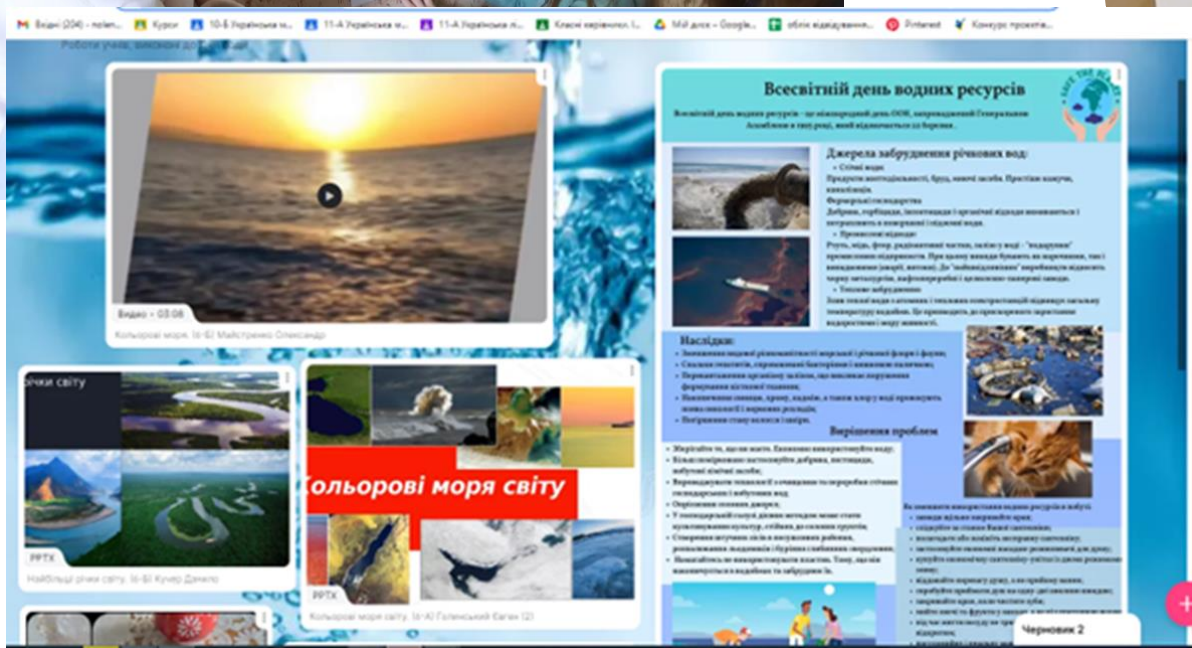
Вхідні (204) - polen... Курси 10-Б Українська м... 11-А Українська м... 11-А Українська л... Класні керівникі... Мій диск – Google... облік відвідування... Pinterest Конкурс проєктів...

Роботи учнів, виконані до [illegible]

Відео • 03:08

Кольорові моря. 10-Б) Майстренко Олександр

Всесвітній день водних ресурсів

Всесвітній день водних ресурсів – це міжнародний день ООН, запроваджений Генеральною Асамблеєю в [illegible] році, який відзначається 22 березня.

Джерела забруднення річкових вод:

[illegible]

Наслідки:

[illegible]

Вирішення проблем

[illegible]

ріки світу

PPTX

Найбільші річки світу. 10-Б) Кучер Данило

Кольорові моря світу

PPTX

Кольорові моря світу. 10-А) Голенський Євген (2)

Чернівик 2